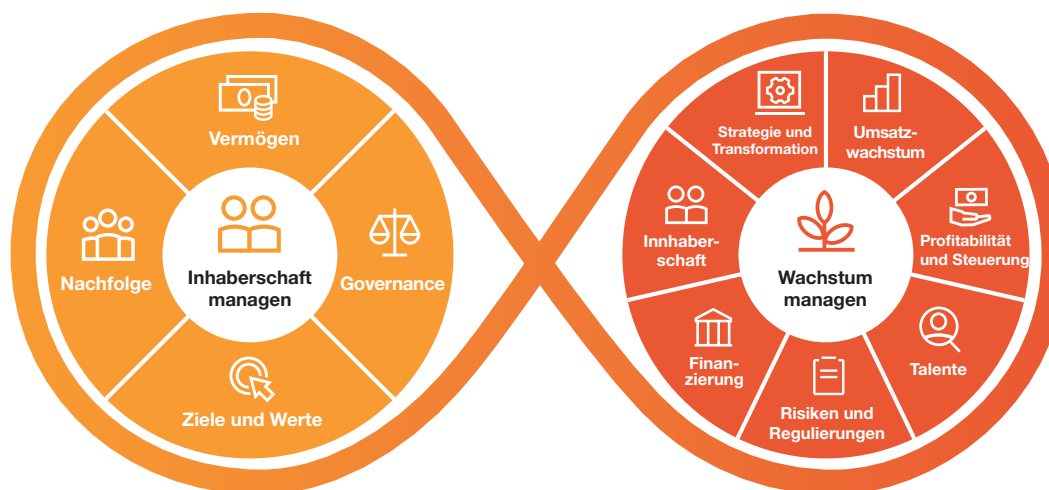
Vermögen

Nachfolge

Inhaberschaft managen

Governance

Ziele und Werte

Strategie und Transformation

Umsatzwachstum

Innhaberschaft

Wachstum managen

Profitabilität und Steuerung

Finanzierung

Talente

Risiken und Regulierungen